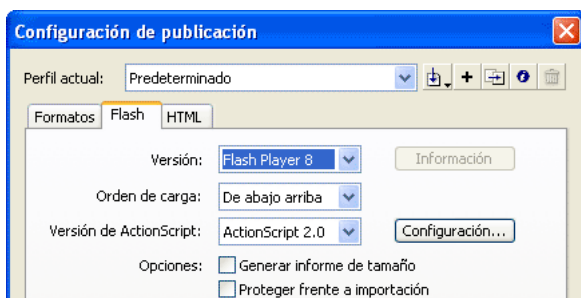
Configuración de publicación

Perfil actual: Predeterminado

Formatos | Flash | HTML

Versión: Flash Player 8
Información

Orden de carga: De abajo arriba

Versión de ActionScript: ActionScript 2.0
Configuración...

Opciones: Generar informe de tamaño
Proteger frente a importación